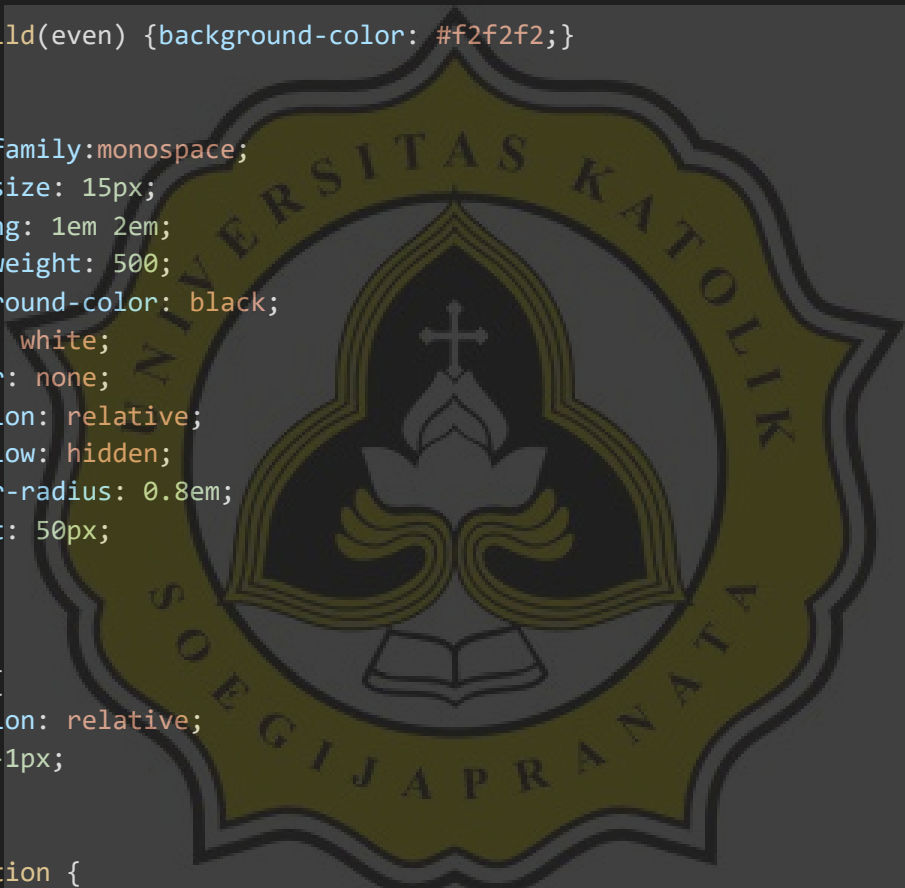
ild(even) {background-color: #f2f2f2;}

family:monospace;
size: 15px;
ng: 1em 2em;
weight: 500;
round-color: black;
 white;
r: none;
ion: relative;
low: hidden;
r-radius: 0.8em;
t: 50px;

ion: relative;
1px;

tion {

UNIVERSITAS KATOLIK SOEGIJAPRANATA